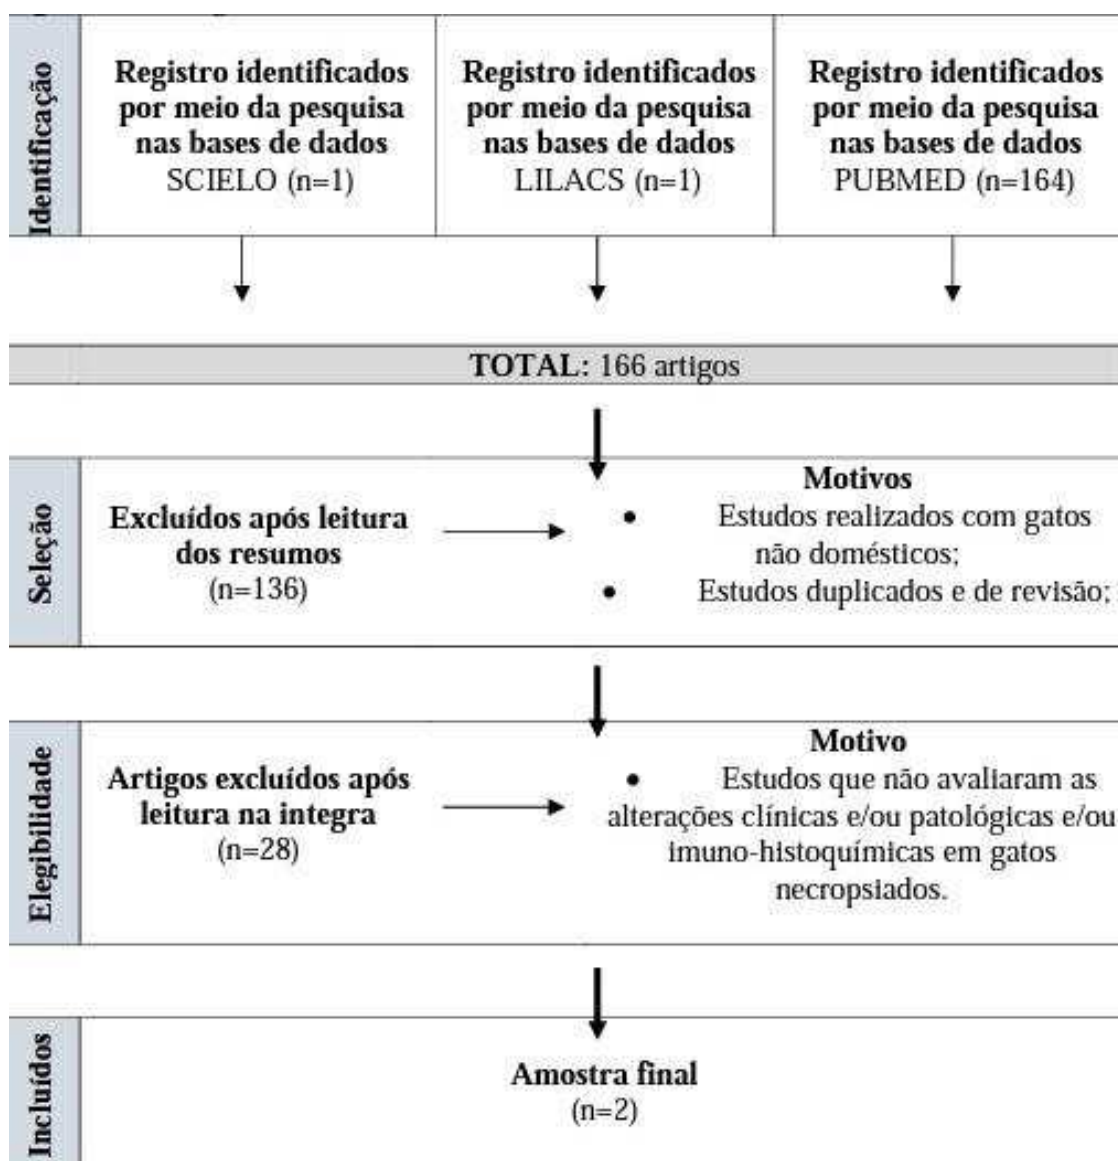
Identificação

Registro identificados por meio da pesquisa nas bases de dados SCIELO (n=1)

Registro identificados por meio da pesquisa nas bases de dados LILACS (n=1)

Registro identificados por meio da pesquisa nas bases de dados PUBMED (n=164)

TOTAL: 166 artigos

Seleção

Excluídos após leitura dos resumos (n=136)

Motivos
• Estudos realizados com gatos não domésticos;
• Estudos duplicados e de revisão;

Elegibilidade

Artigos excluídos após leitura na integra (n=28)

Motivo
• Estudos que não avaliaram as alterações clínicas e/ou patológicas e/ou imuno-histoquímicas em gatos necropsiados.

Incluídos

Amostra final (n=2)